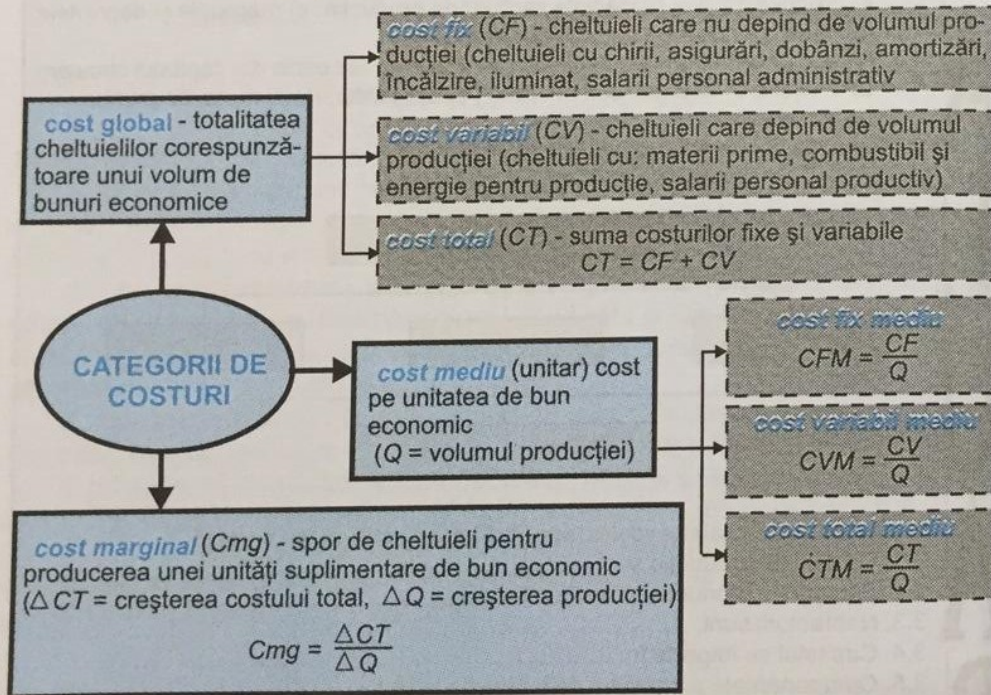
cost global - totalitatea cheltuielilor corespunzătoare unui volum de bunuri economice

cost fix (CF) - cheltuieli care nu depind de volumul producției (cheltuieli cu chirii, asigurări, dobânzi, amortizări, încălzire, iluminat, salarii personal administrativ

cost variabil ($\bar{CV}$) - cheltuieli care depind de volumul producției (cheltuieli cu: materii prime, combustibil și energie pentru producție, salarii personal productiv)

cost total (CT) - suma costurilor fixe și variabile
$CT = CF + CV$

CATEGORII DE COSTURI

cost mediu (unitar) cost pe unitatea de bun economic
(Q = volumul producției)

cost fix mediu
$CFM = \frac{CF}{Q}$

cost variabil mediu
$CVM = \frac{CV}{Q}$

cost total mediu
$CTM = \frac{CT}{Q}$

cost marginal (Cmg) - spor de cheltuieli pentru producerea unei unități suplimentare de bun economic ($\Delta CT$ = creșterea costului total, $\Delta Q$ = creșterea producției)
$Cmg = \frac{\Delta CT}{\Delta Q}$